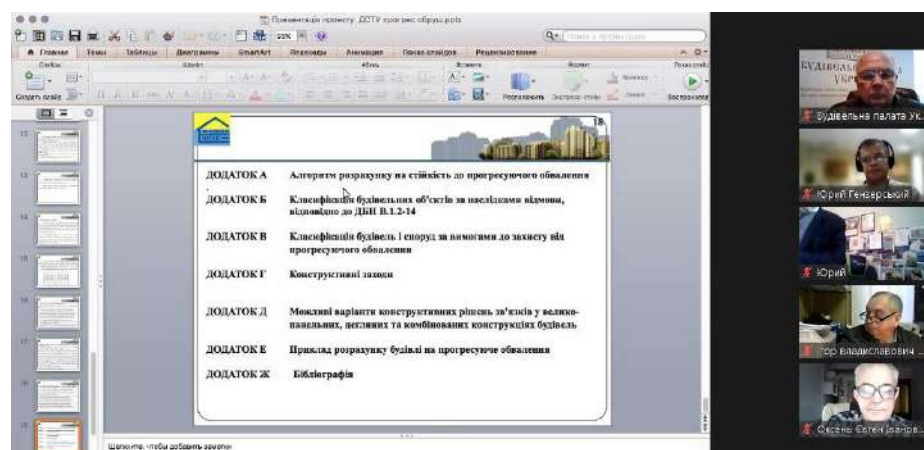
Презентація проекту ДСТУ прогрес обруш.pptx

Главная Темы Таблицы Диаграммы SmartArt Переходы Анимация Показ слайдов Рецензирование

Создать слайд

Расположить Экспресс-стили

Воспроизвести

18

ДОДАТОК А Алгоритм розрахунку на стійкість до прогресуючого обвалення

ДОДАТОК Б Класифікація будівельних об'єктів за наслідками відмови, відповідно до ДБН В.1.2-14

ДОДАТОК В Класифікація будівель і споруд за вимогами до захисту від прогресуючого обвалення

ДОДАТОК Г Конструктивні заходи

ДОДАТОК Д Можливі варіанти конструктивних рішень зв'язків у великопанельних, цеглянних та комбінованих конструкціях будівель

ДОДАТОК Е Приклад розрахунку будівлі на прогресуюче обвалення

ДОДАТОК Ж Бібліографія

Щелкните, чтобы добавить заметки

Будівельна палата Ук...

Юрій Генерсьский

Юрій

Ігор Владиславович ...

Оксень Євген Іванов...